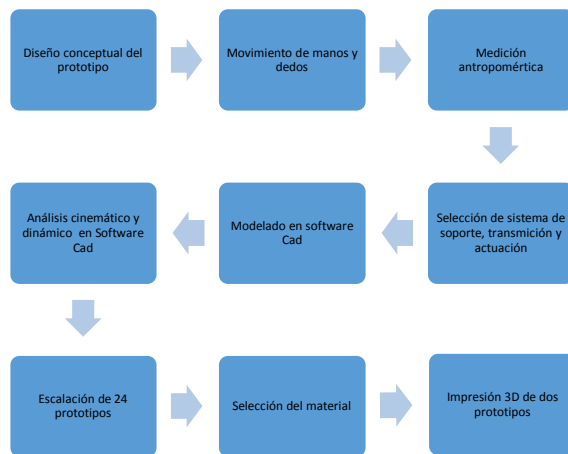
Diseño conceptual del prototipo

Movimiento de manos y dedos

Medición antropométrica

Selección de sistema de soporte, transmición y actuación

Modelado en software Cad

Análisis cinemático y dinámico en Software Cad

Escalación de 24 prototipos

Selección del material

Impresión 3D de dos prototipos